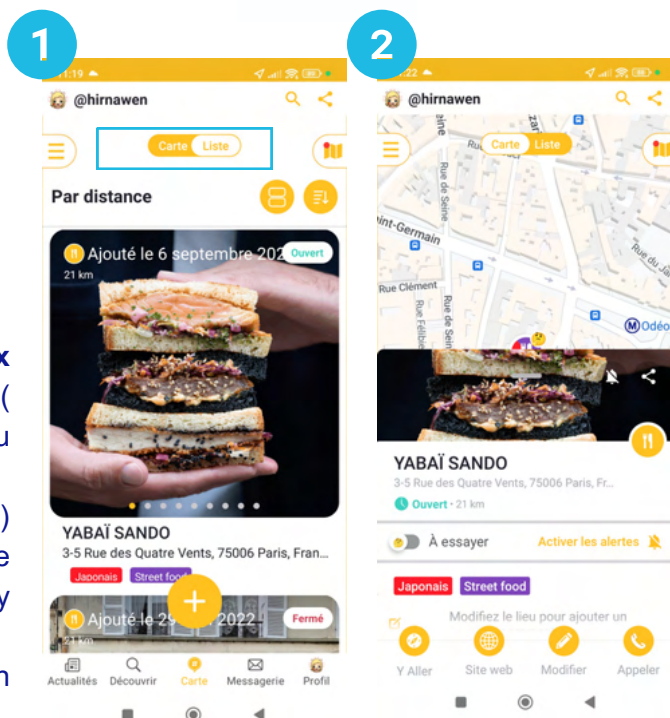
1

11:19

@hirnawen

Carte Liste

Par distance

Ajouté le 6 septembre 202

Ouvert

21 km

YABAÏ SANDO

3-5 Rue des Quatre Vents, 75006 Paris, Fran...

Japonais Street food

Ajouté le 29 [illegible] 2022

Fermé

21 km

Actualités Découvrir Carte Messagerie Profil

x
(
u
)
e
y
n

2

11:22

@hirnawen

Carte Liste

Rue de Seine

int-Germain

Rue Clément

Rue Félibien

Odéo

YABAÏ SANDO

3-5 Rue des Quatre Vents, 75006 Paris, Fr...

Ouvert · 21 km

À essayer

Activer les alertes

Japonais Street food

Modifiez le lieu pour ajouter un

Y Aller Site web Modifier Appeler